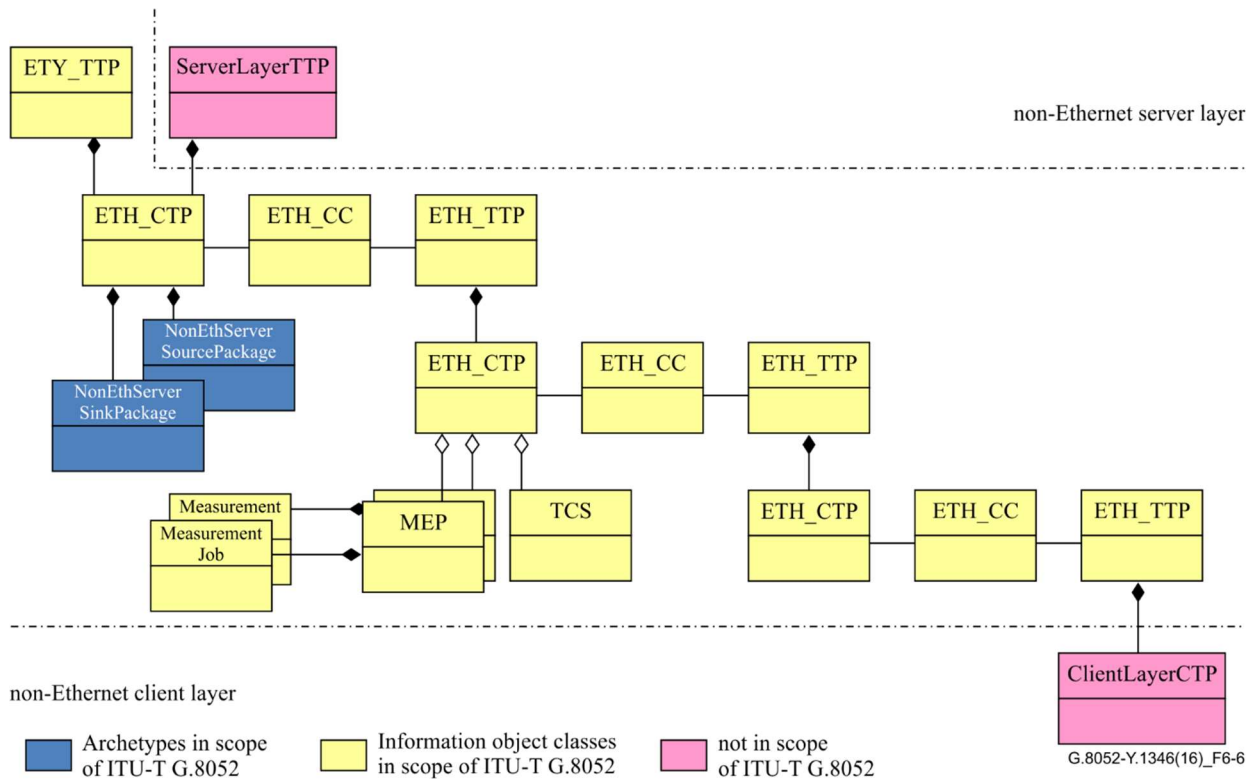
ETY_TTP

ServerLayerTTP

non-Ethernet server layer

ETH_CTP

ETH_CC

ETH_TTP

NonEthServer SourcePackage

NonEthServer SinkPackage

ETH_CTP

ETH_CC

ETH_TTP

Measurement

Measurement Job

MEP

TCS

ETH_CTP

ETH_CC

ETH_TTP

non-Ethernet client layer

ClientLayerCTP

Archetypes in scope of ITU-T G.8052

Information object classes in scope of ITU-T G.8052

not in scope of ITU-T G.8052

G.8052-Y.1346(16)_F6-6